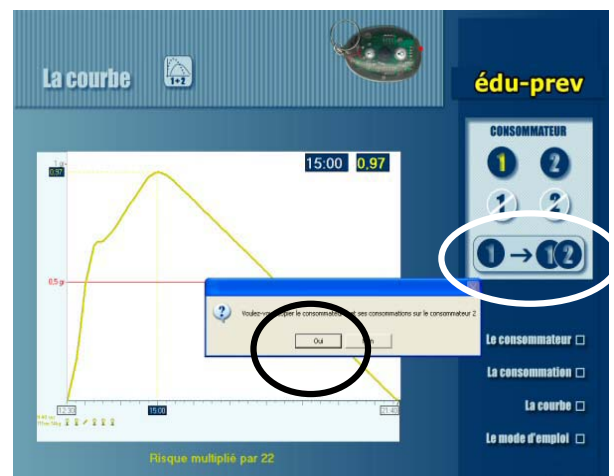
La courbe

1+2

édu-prev

CONSOMMATEUR

1 2

1 2

1 → 1 2

1 g
0.97

15:00 0.97

0.5 g

Voulez-vous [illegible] copier le consommateur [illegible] et ses consommations sur le consommateur 2

Oui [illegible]

12:30 15:00 21:40

Risque multiplié par 22

Le consommateur

La consommation

La courbe

Le mode d'emploi